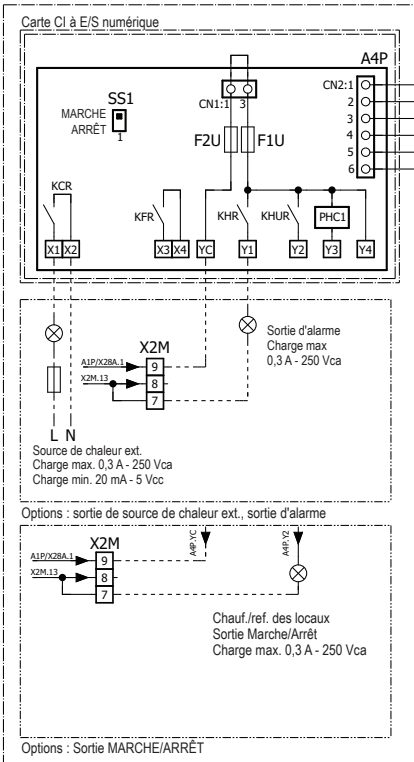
Carte CI à E/S numérique

A4P

SS1

MARCHE

ARRÊT

1

CN1:1 3

CN2:1

2

3

4

5

6

F2U

F1U

KCR

KFR

KHR

KHUR

PHC1

X1 X2

X3 X4

YC

Y1

Y2

Y3

Y4

X2M

A1P/X28A.1

X2M.13

9

8

7

Sortie d'alarme
Charge max
0,3 A - 250 Vca

L N

Source de chaleur ext.
Charge max. 0,3 A - 250 Vca
Charge min. 20 mA - 5 Vcc

Options : sortie de source de chaleur ext., sortie d'alarme

X2M

A1P/X28A.1

X2M.13

9

8

7

A4P.YC

A4P.Y2

Chauf./ref. des locaux
Sortie Marche/Arrêt
Charge max. 0,3 A - 250 Vca

Options : Sortie MARCHE/ARRÊT